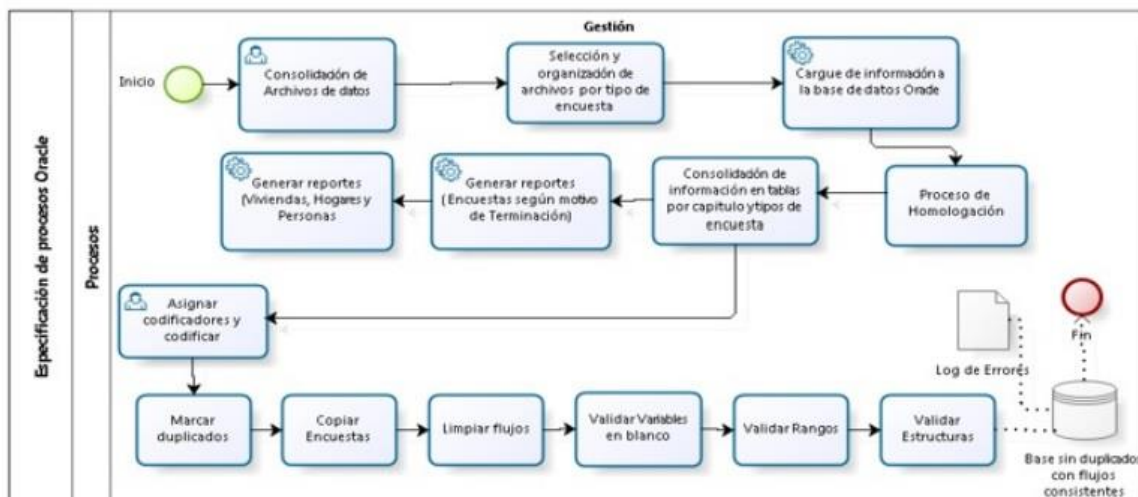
Especificación de procesos Oracle

Procesos

Gestión

Inicio

Consolidación de Archivos de datos

Selección y organización de archivos por tipo de encuesta

Cargue de información a la base de datos Oracle

Proceso de Homologación

Consolidación de información en tablas por capitulo y tipos de encuesta

Generar reportes (Encuestas según motivo de Terminación)

Generar reportes (Viviendas, Hogares y Personas)

Asignar codificadores y codificar

Marcar duplicados

Copiar Encuestas

Limpiar flujos

Validar Variables en blanco

Validar Rangos

Validar Estructuras

Log de Errores

Fin

Base sin duplicados con flujos consistentes